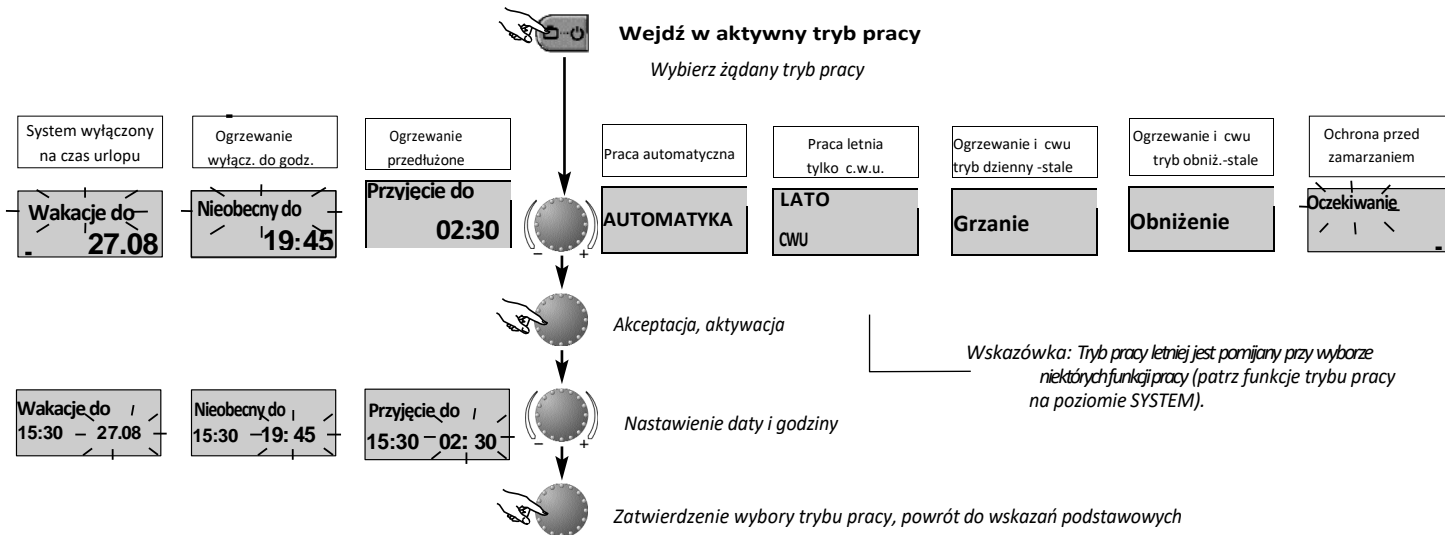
Wejdź w aktywny tryb pracy

Wybierz żądany tryb pracy

System wyłączony na czas urlopu

Ogrzewanie wyłącz. do godz.

Ogrzewanie przedłużone

Praca automatyczna

Praca letnia tylko c.w.u.

Ogrzewanie i cwu tryb dzienny -stale

Ogrzewanie i cwu tryb obniż.-stale

Ochrona przed zamarzaniem

Wakacje do 27.08

Nieobecny do 19:45

Przyjęcie do 02:30

– +

AUTOMATYKA

LATO CWU

Grzanie

Obniżenie

Oczekiwanie

Akceptacja, aktywacja

Wskazówka: Tryb pracy letniej jest pomijany przy wyborze niektórych funkcji pracy (patrz funkcje trybu pracy na poziomie SYSTEM).

Wakacje do 15:30 – 27.08

Nieobecny do 15:30 –19: 45

Przyjęcie do 15:30 – 02: 30

– +

Nastawienie daty i godziny

Zatwierdzenie wybory trybu pracy, powrót do wskazań podstawowych